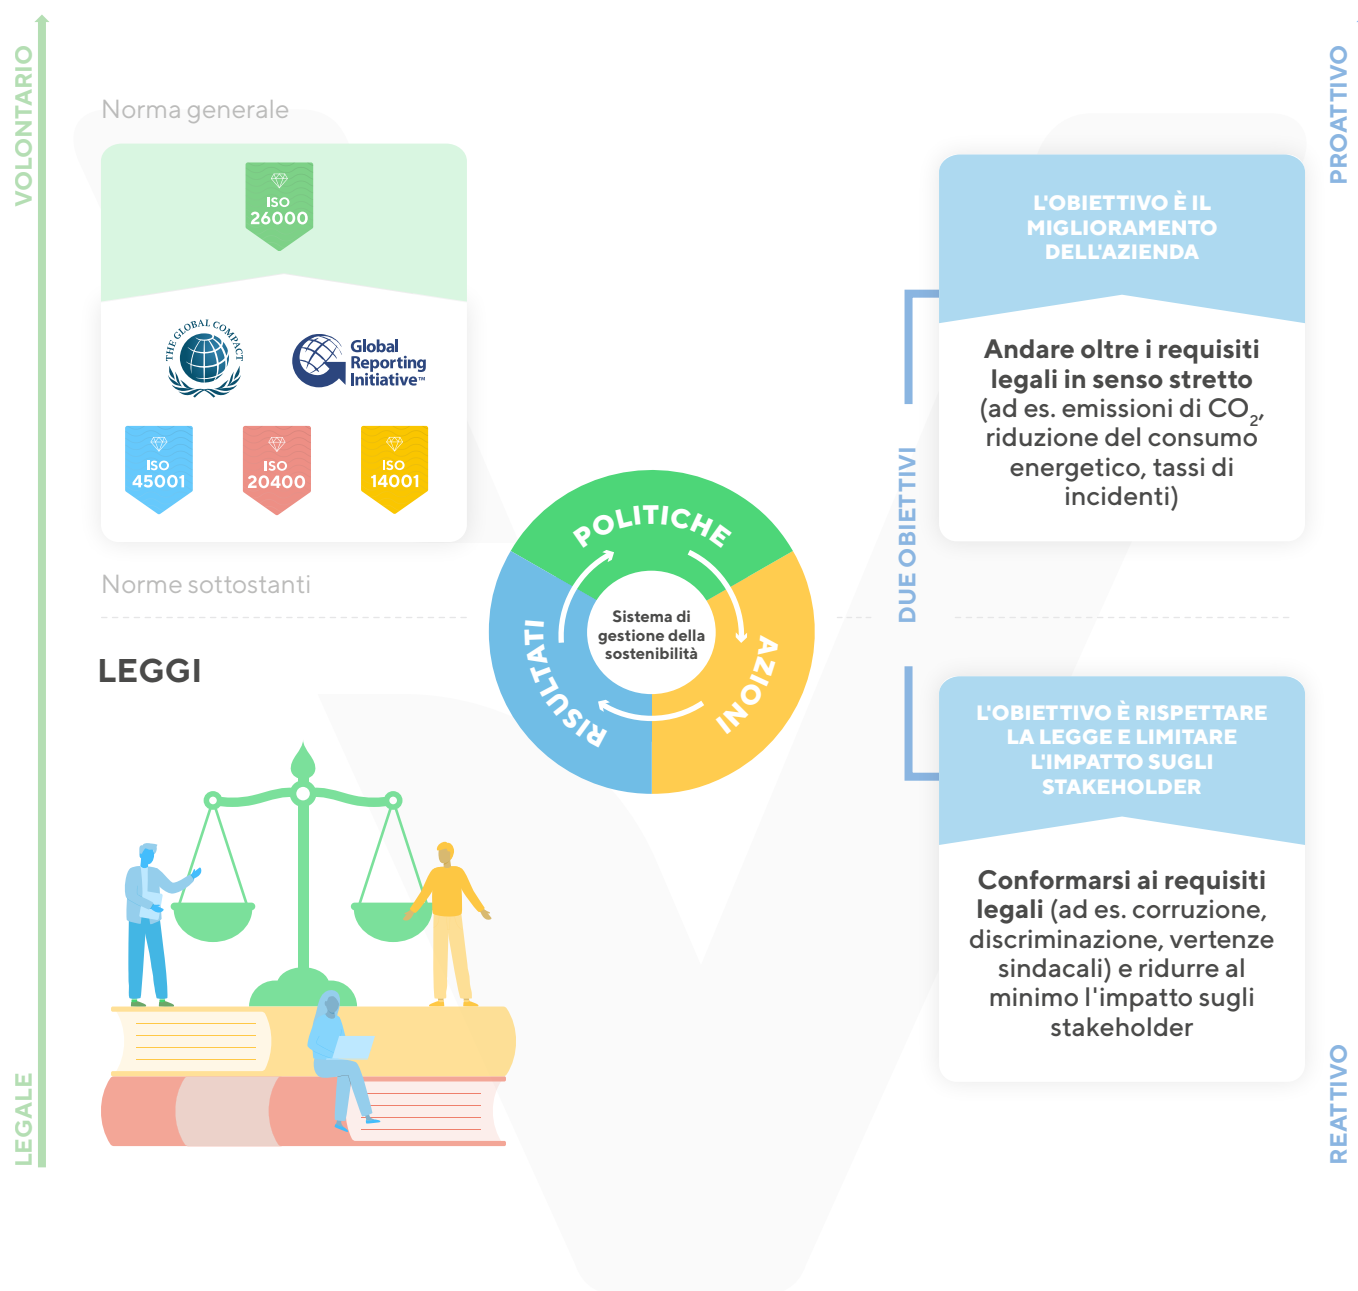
VOLONTARIO

Norma generale

ISO 26000

THE GLOBAL COMPACT

Global Reporting Initiative™

ISO 45001

ISO 20400

ISO 14001

Norme sottostanti

LEGGI

LEGALE

POLITICHE

AZIONI

RISULTATI

Sistema di gestione della sostenibilità

DUE OBIETTIVI

PROATTIVO

L'OBIETTIVO È IL MIGLIORAMENTO DELL'AZIENDA

**Andare oltre i requisiti legali in senso stretto** (ad es. emissioni di $CO_2$, riduzione del consumo energetico, tassi di incidenti)

L'OBIETTIVO È RISPETTARE LA LEGGE E LIMITARE L'IMPATTO SUGLI STAKEHOLDER

**Conformarsi ai requisiti legali** (ad es. corruzione, discriminazione, vertenze sindacali) e ridurre al minimo l'impatto sugli stakeholder

REATTIVO